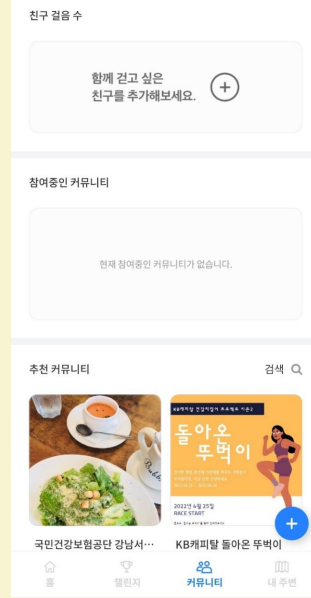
친구 걸음 수

함께 걷고 싶은
친구를 추가해보세요.

참여중인 커뮤니티

현재 참여중인 커뮤니티가 없습니다.

추천 커뮤니티

검색

KB캐피탈 건강걷기 프로젝트 시즌2

돌아온 뚜벅이

2022년 4월 25일
RACE START

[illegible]

국민건강보험공단 강남서…

KB캐피탈 돌아온 뚜벅이

홈

챌린지

커뮤니티

내 주변